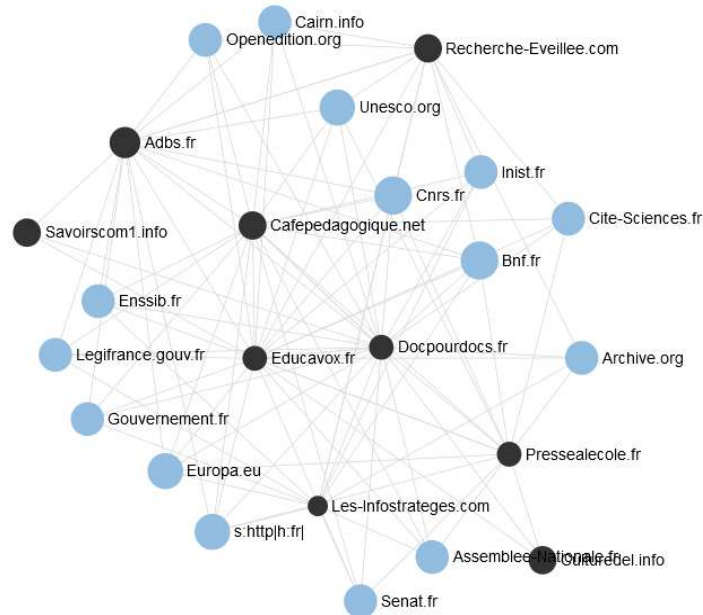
Cairn.info
Openedition.org
Recherche-Eveillee.com
Unesco.org
Adbs.fr
Inist.fr
Cnrs.fr
Cite-Sciences.fr
Savoirscom1.info
Cafepedagogique.net
Bnf.fr
Enssib.fr
Legifrance.gouv.fr
Educavox.fr
Docpourdocs.fr
Archive.org
Gouvernement.fr
Pressealecole.fr
Europa.eu
Les-Infostrateges.com
s:http|h:fr|
Assemblee-Nationale.fr
Culturedel.info
Senat.fr